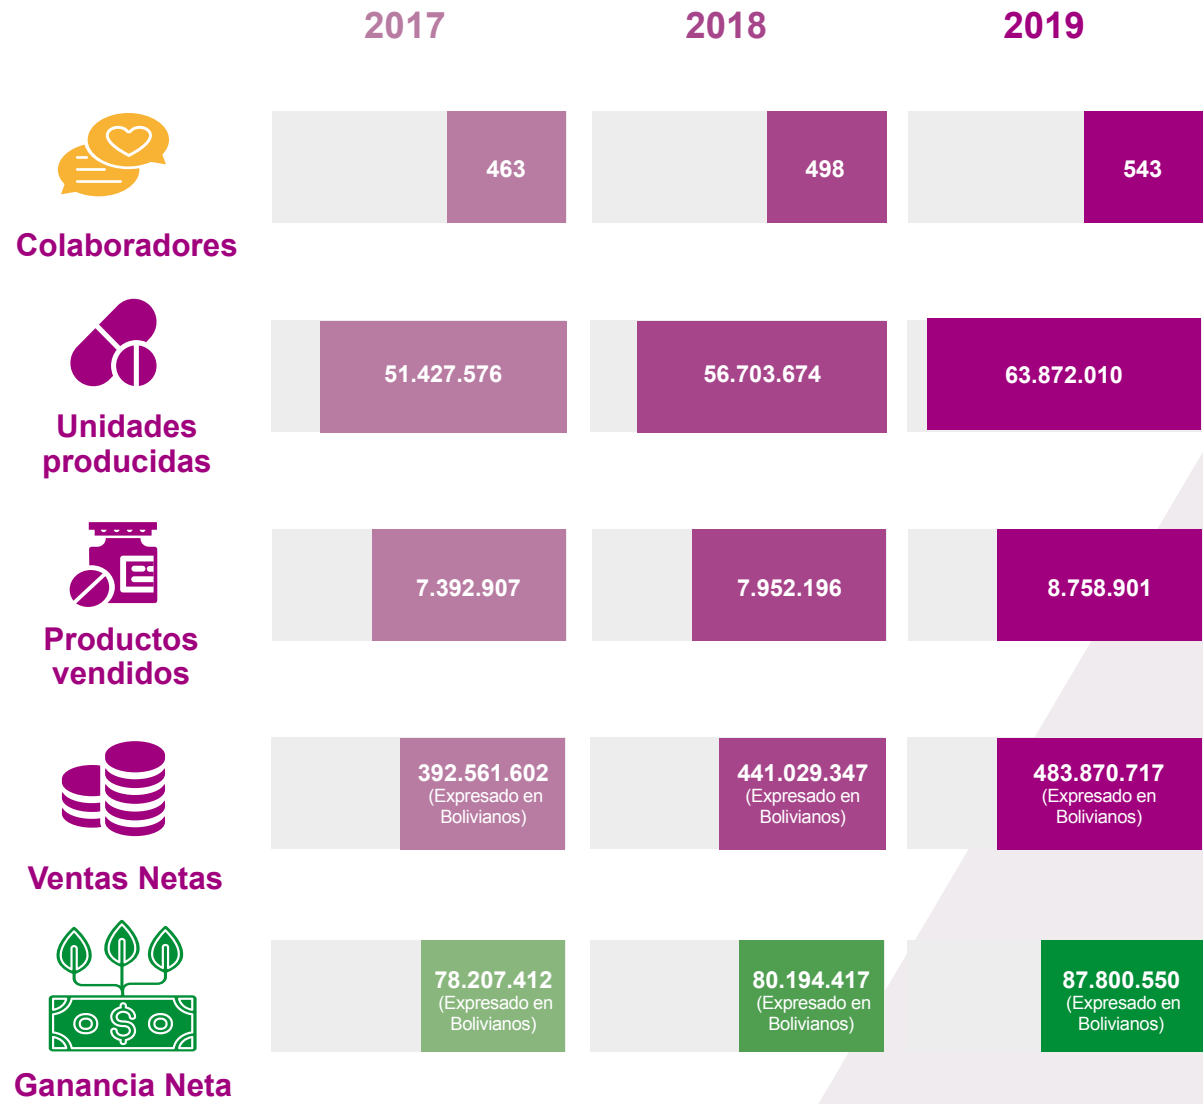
| | 2017 | 2018 | 2019 |
|---|---|---|---|
| Colaboradores | 463 | 498 | 543 |
| Unidades producidas | 51.427.576 | 56.703.674 | 63.872.010 |
| Productos vendidos | 7.392.907 | 7.952.196 | 8.758.901 |
| Ventas Netas | 392.561.602 (Expresado en Bolivianos) | 441.029.347 (Expresado en Bolivianos) | 483.870.717 (Expresado en Bolivianos) |
| Ganancia Neta | 78.207.412 (Expresado en Bolivianos) | 80.194.417 (Expresado en Bolivianos) | 87.800.550 (Expresado en Bolivianos) |